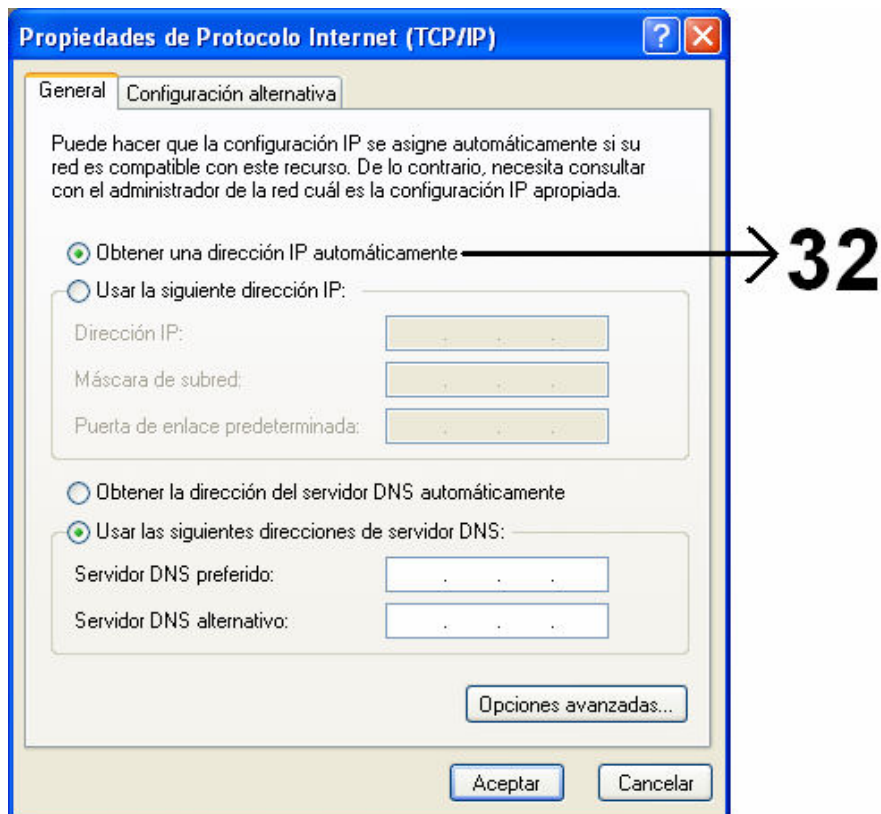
Propiedades de Protocolo Internet (TCP/IP)

General | Configuración alternativa

Puede hacer que la configuración IP se asigne automáticamente si su red es compatible con este recurso. De lo contrario, necesita consultar con el administrador de la red cuál es la configuración IP apropiada.

Obtener una dirección IP automáticamente

32

Usar la siguiente dirección IP:

Dirección IP: . . .

Máscara de subred: . . .

Puerta de enlace predeterminada: . . .

Obtener la dirección del servidor DNS automáticamente

Usar las siguientes direcciones de servidor DNS:

Servidor DNS preferido: . . .

Servidor DNS alternativo: . . .

Opciones avanzadas...

Aceptar

Cancelar